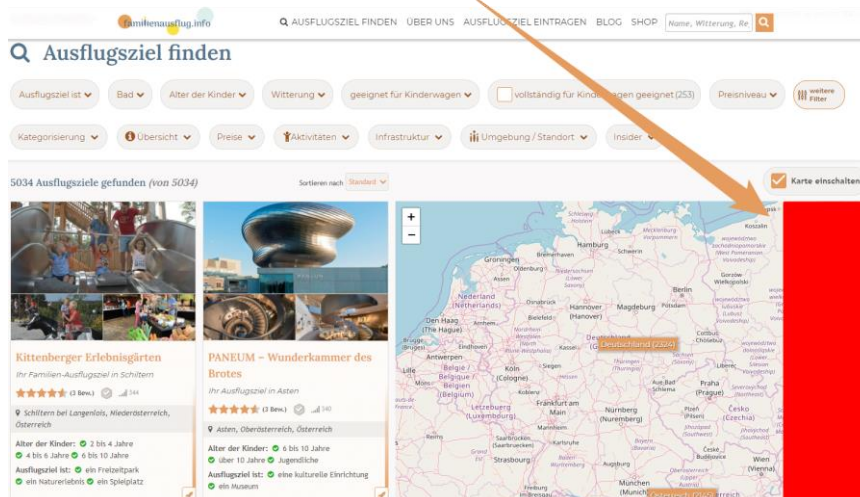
familienausflug.info

AUSFLUGSZIEL FINDEN ÜBER UNS AUSFLUGSZIEL EINTRAGEN BLOG SHOP Name, Witterung, Re

Ausflugsziel finden

Ausflugsziel ist Bad Alter der Kinder Witterung geeignet für Kinderwagen vollständig für Kinderwagen geeignet (253) Preisniveau weitere Filter

Kategorisierung Übersicht Preise Aktivitäten Infrastruktur Umgebung / Standort Insider

5034 Ausflugsziele gefunden (von 5034)

Sortieren nach Standard

Karte einschalten

Kittenberger Erlebnisgärten

Ihr Familien-Ausflugsziel in Schiltern

(3 Bew.) 344

Schiltern bei Langenlois, Niederösterreich, Österreich

Alter der Kinder: 2 bis 4 Jahre 4 bis 6 Jahre 6 bis 10 Jahre

Ausflugsziel ist: ein Freizeitpark ein Naturerlebnis ein Spielplatz

PANEUM – Wunderkammer des Brotes

Ihr Ausflugsziel in Asten

(3 Bew.) 340

Asten, Oberösterreich, Österreich

Alter der Kinder: 6 bis 10 Jahre über 10 Jahre Jugendliche

Ausflugsziel ist: eine kulturelle Einrichtung ein Museum

+
−

Hamburg Schwerin Bremerhaven Groningen Oldenburg Bremen Berlin Nederland (Netherlands) Osnabrück Hannover Magdeburg Potsdam Den Haag (The Hague) Bielefeld Deutschland (2324) Antwerpen Brugge Lille Köln (Cologne) Belgique / België / Belgien (Belgium) Frankfurt am Main Letzeburg (Luxemburg) Mannheim Nürnberg (Nuremberg) Praha (Prague) Česko (Czechia) Saarbrücken Strasbourg Stuttgart München (Munich) Wien (Vienna) Koszalin Gorzów Wielkopolski Cottbus Dresden Kassel Erfurt Plzeň Freiburg Österreich (2609)